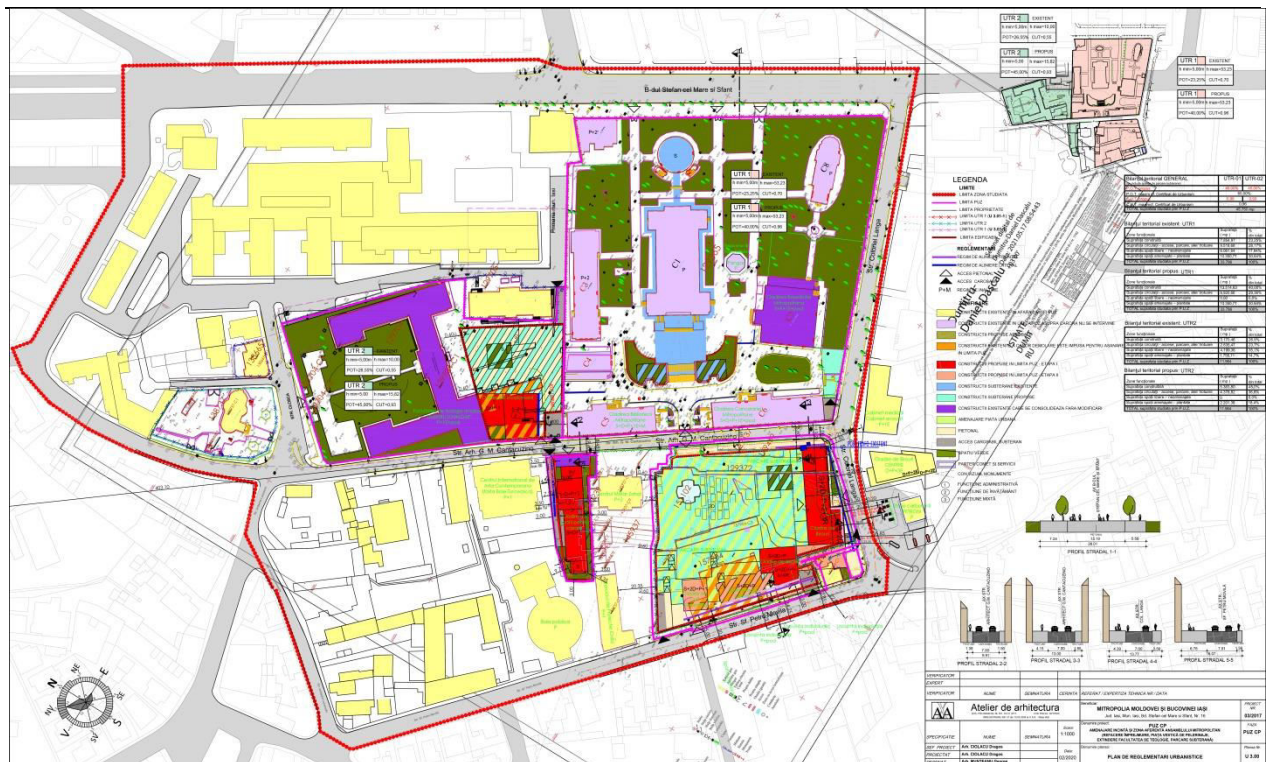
B-dul Stefan cel Mare si Sfant

UTR 2 EXISTENT
UTR 2 PROPUS
UTR 1 EXISTENT
UTR 1 PROPUS
POT=25.25% CUT=0.70
POT=40.00% CUT=0.96

LEGENDA
LIMITE
LIMITA ZONA STUDIATA
LIMITA PUZ
LIMITA PROPRIETATE
LIMITA UTR 1
LIMITA UTR 2
LIMITA EDIFICABIL
REGLEMENTARI
ACCES PIETONAL
ACCES CAROSABIL
CONSTRUCTII EXISTENTE
CONSTRUCTII PROPUSE
CONSTRUCTII SUBTERANE EXISTENTE
CONSTRUCTII SUBTERANE PROPUSE
AMENAJARE PIATA URBANA
PIETONAL
ACCES CAROSABIL SUBTERAN
SPATIU VERDE
FUNCTIUNE ADMINISTRATIVA
FUNCTIUNE DE INVATAMANT
FUNCTIUNE MIXTA

UTR 1
UTR 2
h max=10,00
POT=25.55% CUT=0.60
POT=45.00% CUT=0.65

Str. Arh. G. M. Cantacuzino
Str. Costache Negri
Str. Sf. Petru Movila
Str. Lozonschi

Bilantul teritorial GENERAL
Bilantul teritorial existent: UTR1
Bilantul teritorial propus: UTR1
Bilantul teritorial existent: UTR2
Bilantul teritorial propus: UTR2

PROFIL STRADAL 1-1
PROFIL STRADAL 2-2
PROFIL STRADAL 3-3
PROFIL STRADAL 4-4
PROFIL STRADAL 5-5

Atelier de arhitectura
METROPOLIA MOLDOVEI SI BUCOVINEI IASI
PUZ CP
PLAN DE REGLEMENTARI URBANISTICE
U 3.00
1:1000
02/2020
SEF PROIECT Arh. DOLACU Dragos
PROIECTAT Arh. DOLACU Dragos
SPECIFICATIE NUME SEMNATURA
VERIFICATOR NUME SEMNATURA CERINTA